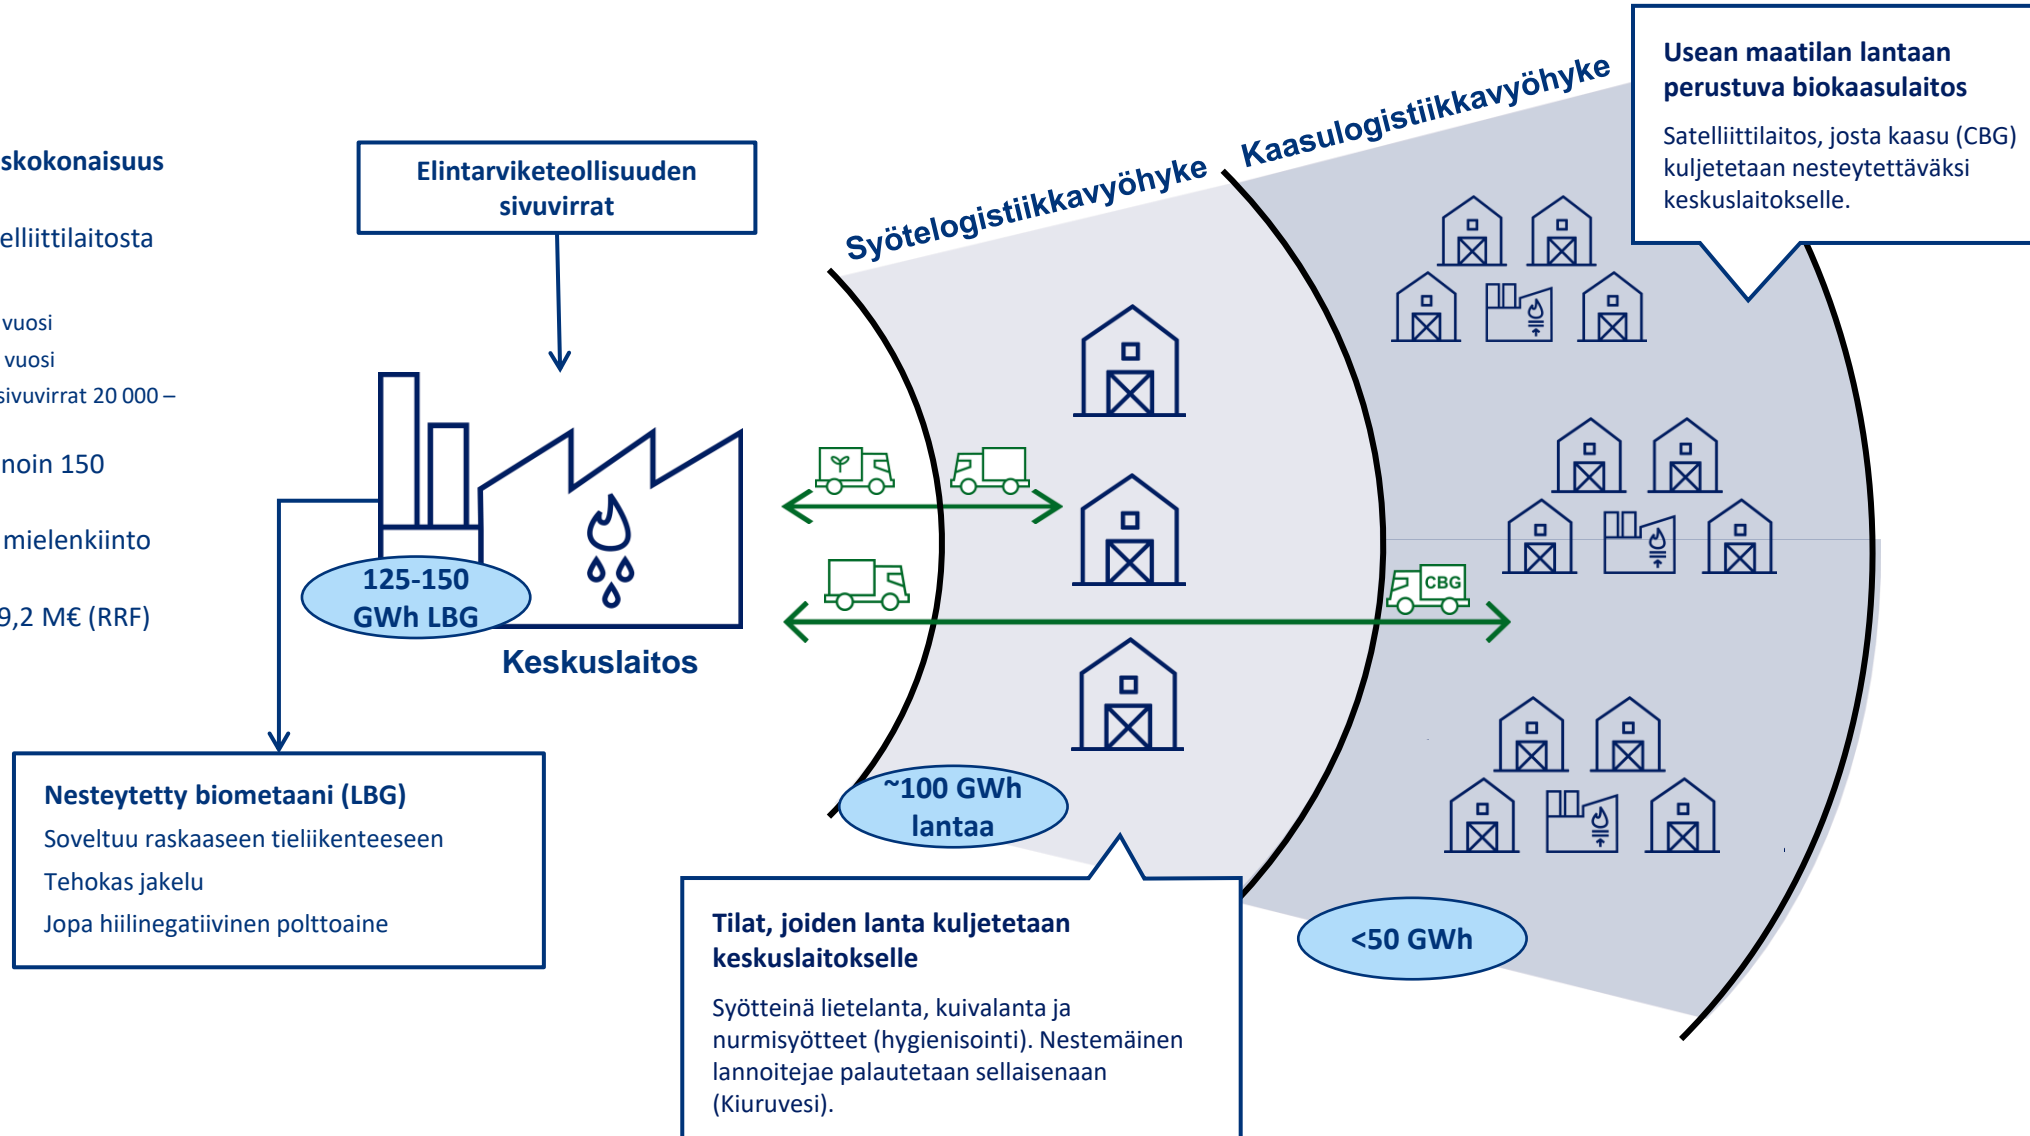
skokonaisuus

elliittilaitosta

vuosi

vuosi

sivuvirrat 20 000 –

noin 150

mielenkiinto

9,2 M€ (RRF)

Elintarviketeollisuuden sivuvirrat

125-150 GWh LBG

Keskuslaitos

Syötelogistiikkavyöhyke

Kaasulogistiikkavyöhyke

Usean maatilan lantaan perustuva biokaasulaitos

Satelliittilaitos, josta kaasu (CBG) kuljetetaan nesteytettäväksi keskuslaitokselle.

CBG

~100 GWh lantaa

<50 GWh

Nesteytetty biometaani (LBG)

Soveltuu raskaaseen tieliikenteeseen

Tehokas jakelu

Jopa hiilinegatiivinen polttoaine

Tilat, joiden lanta kuljetetaan keskuslaitokselle

Syötteinä lietelanta, kuivalanta ja nurmisyötteet (hygienisointi). Nestemäinen lannoitejae palautetaan sellaisenaan (Kiuruvesi).